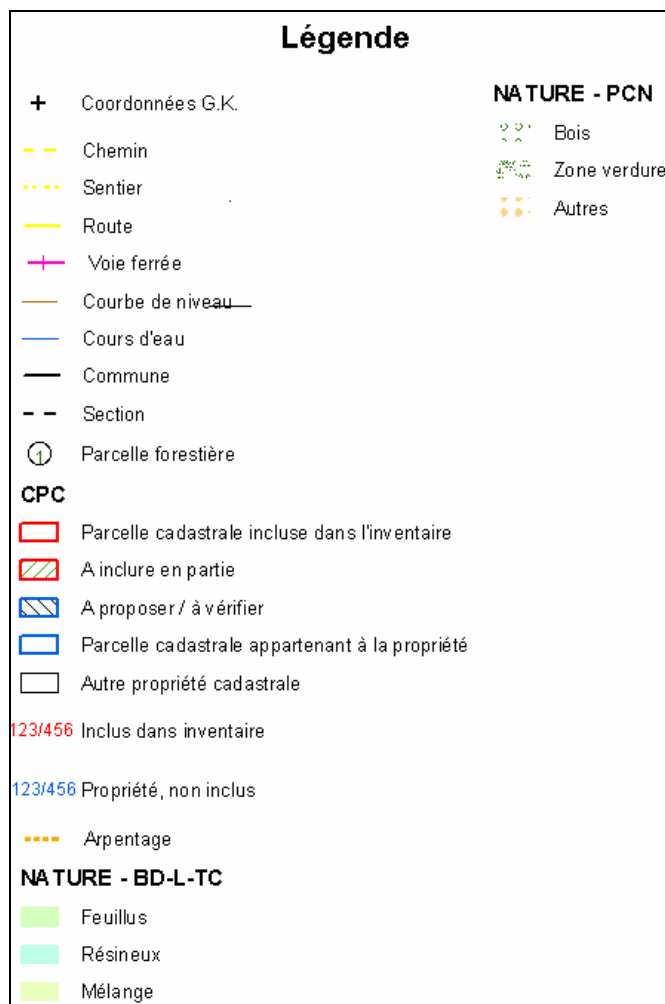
Légende

Coordonnées G.K.
Chemin
Sentier
Route
Voie ferrée
Courbe de niveau
Cours d'eau
Commune
Section
1 Parcelle forestière

CPC
Parcelle cadastrale incluse dans l'inventaire
A inclure en partie
A proposer / à vérifier
Parcelle cadastrale appartenant à la propriété
Autre propriété cadastrale
123/456 Inclus dans inventaire
123/456 Propriété, non inclus
Arpentage

NATURE - BD-L-TC
Feuillus
Résineux
Mélange

NATURE - PCN
Bois
Zone verdure
Autres